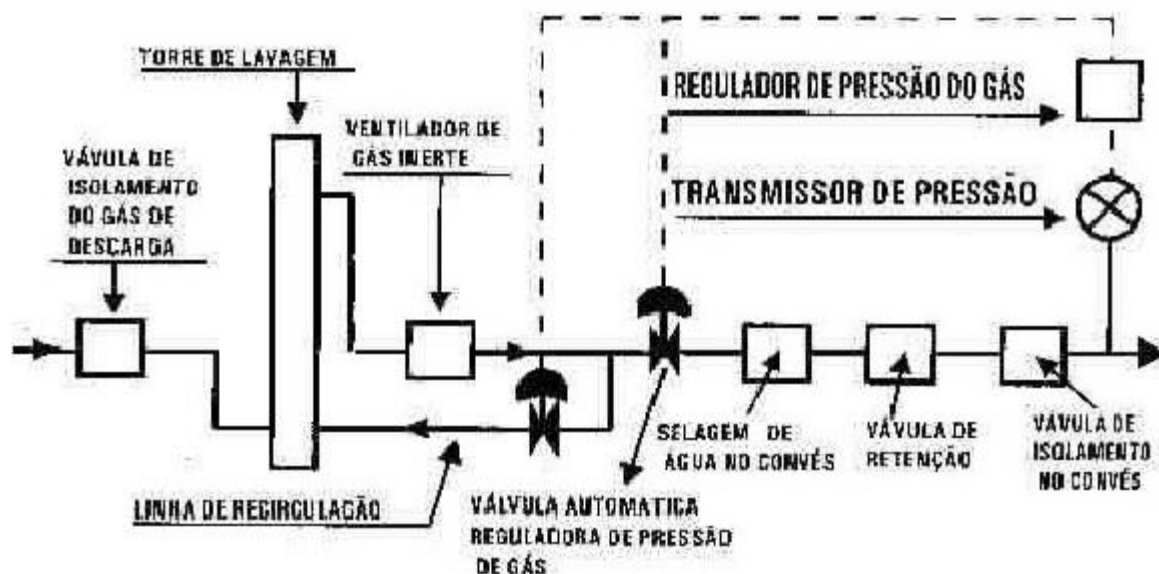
TORRE DE LAVAGEM

VÁVULA DE ISOLAMENTO DO GÁS DE DESCARGA

VENTILADOR DE GÁS INERTE

REGULADOR DE PRESSÃO DO GÁS

TRANSMISSOR DE PRESSÃO

SELAGEM DE ÁGUA NO CONVÉS

VÁVULA DE RETENÇÃO

VÁVULA DE ISOLAMENTO NO CONVÉS

LINHA DE REGIRCULAÇÃO

VÁLVULA AUTOMATICA REGULADORA DE PRESSÃO DE GÁS